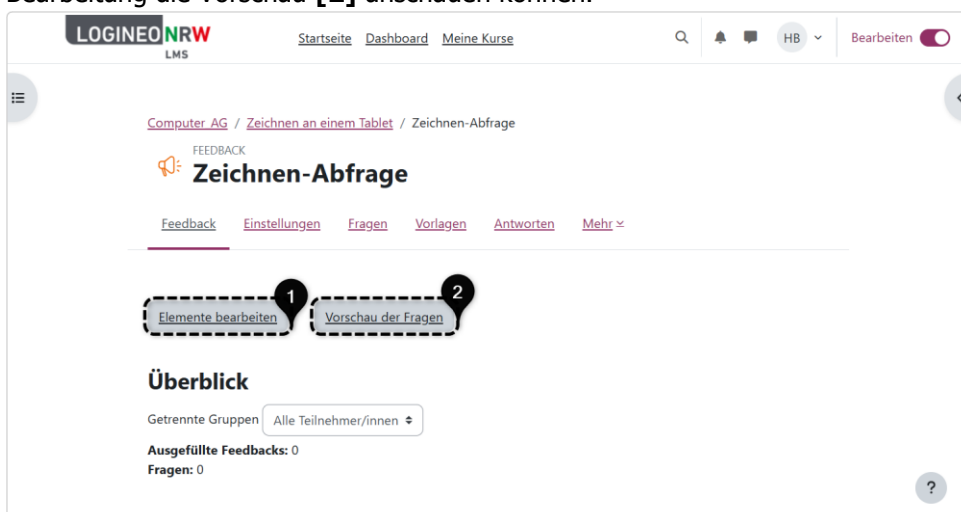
Bearbeitung die Vorschau [2] anschauen können.

LOGINEO NRW LMS

Startseite Dashboard Meine Kurse

HB

Bearbeiten

Computer AG / Zeichnen an einem Tablet / Zeichnen-Abfrage

FEEDBACK

Zeichnen-Abfrage

Feedback Einstellungen Fragen Vorlagen Antworten Mehr

1

Elemente bearbeiten

2

Vorschau der Fragen

Überblick

Getrennte Gruppen Alle Teilnehmer/innen

Ausgefüllte Feedbacks: 0

Fragen: 0

?